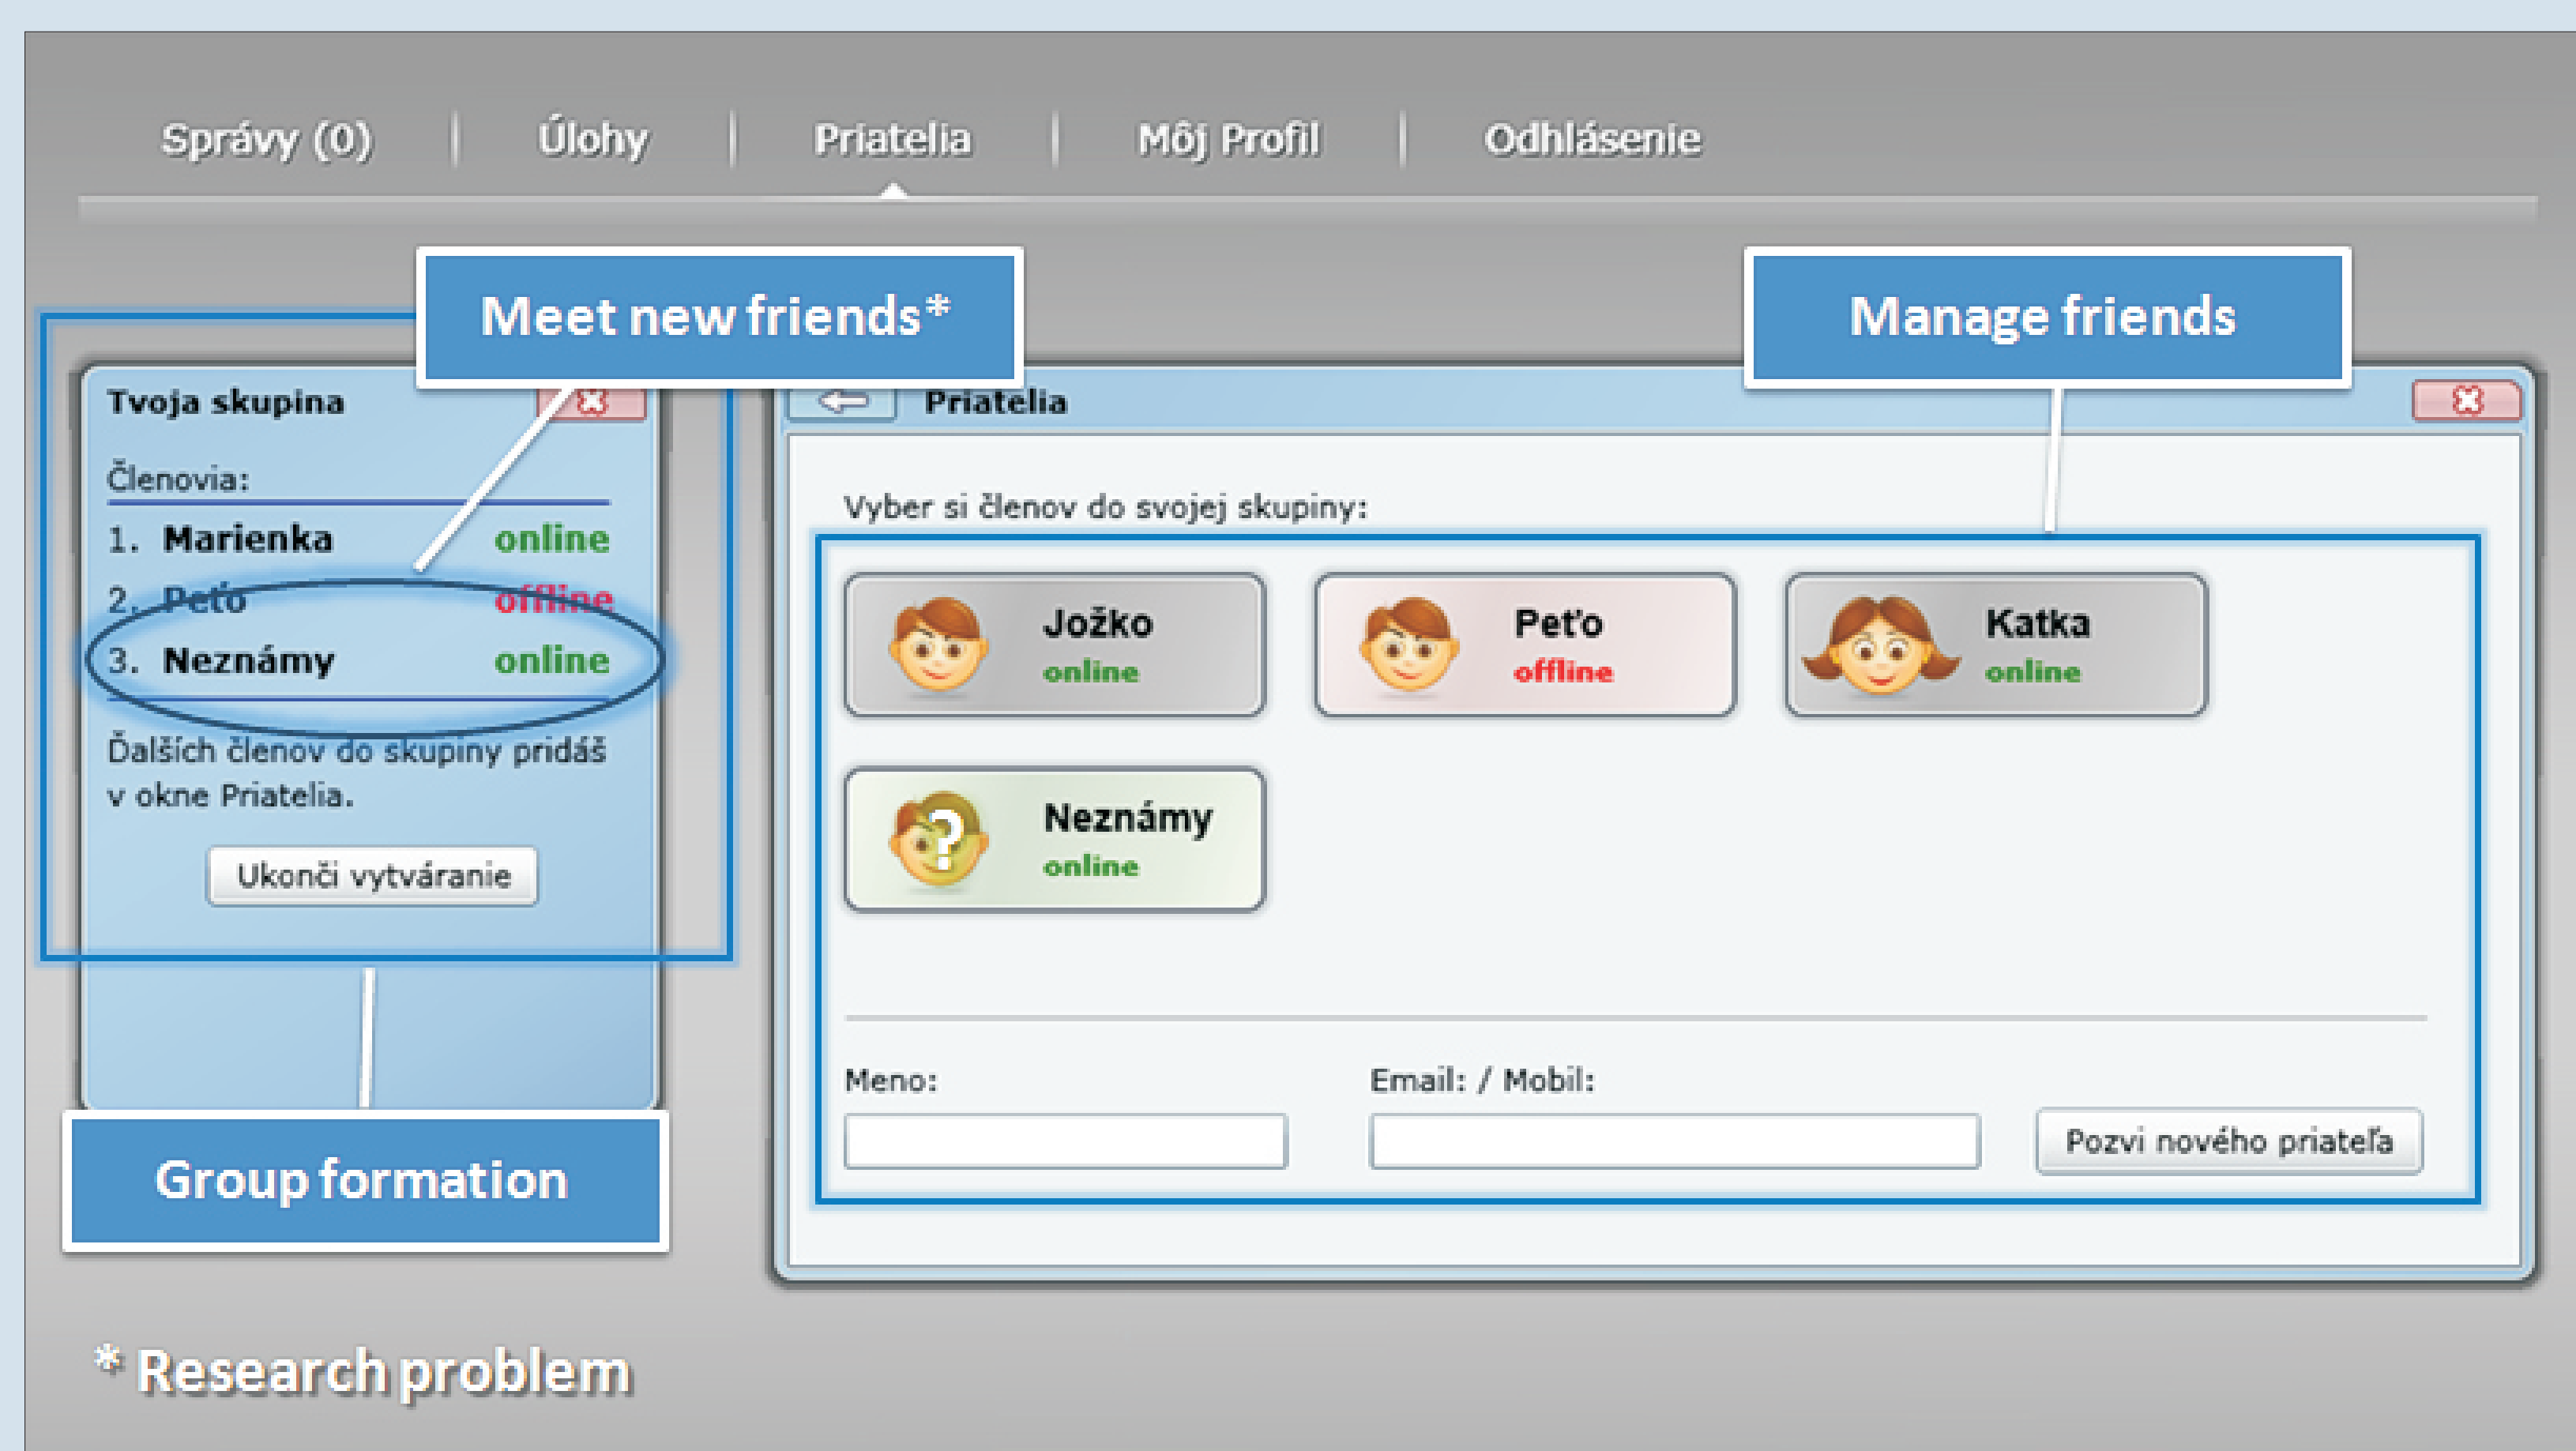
Správy (0) | Úlohy | Priatelia | Môj Profil | Odhlásenie

Meet new friends*

Manage friends

Tvoja skupina

Členovia:

1. Marienka online
2. Peťo offline
3. Neznámy online

Ďalších členov do skupiny pridáš v okne Priatelia.

Ukonči vytváranie

Priatelia

Vyber si členov do svojej skupiny:

Jožko online

Peťo offline

Katka online

Neznámy online

Meno:

Email: / Mobil:

Pozvi nového priateľa

Group formation

* Research problem